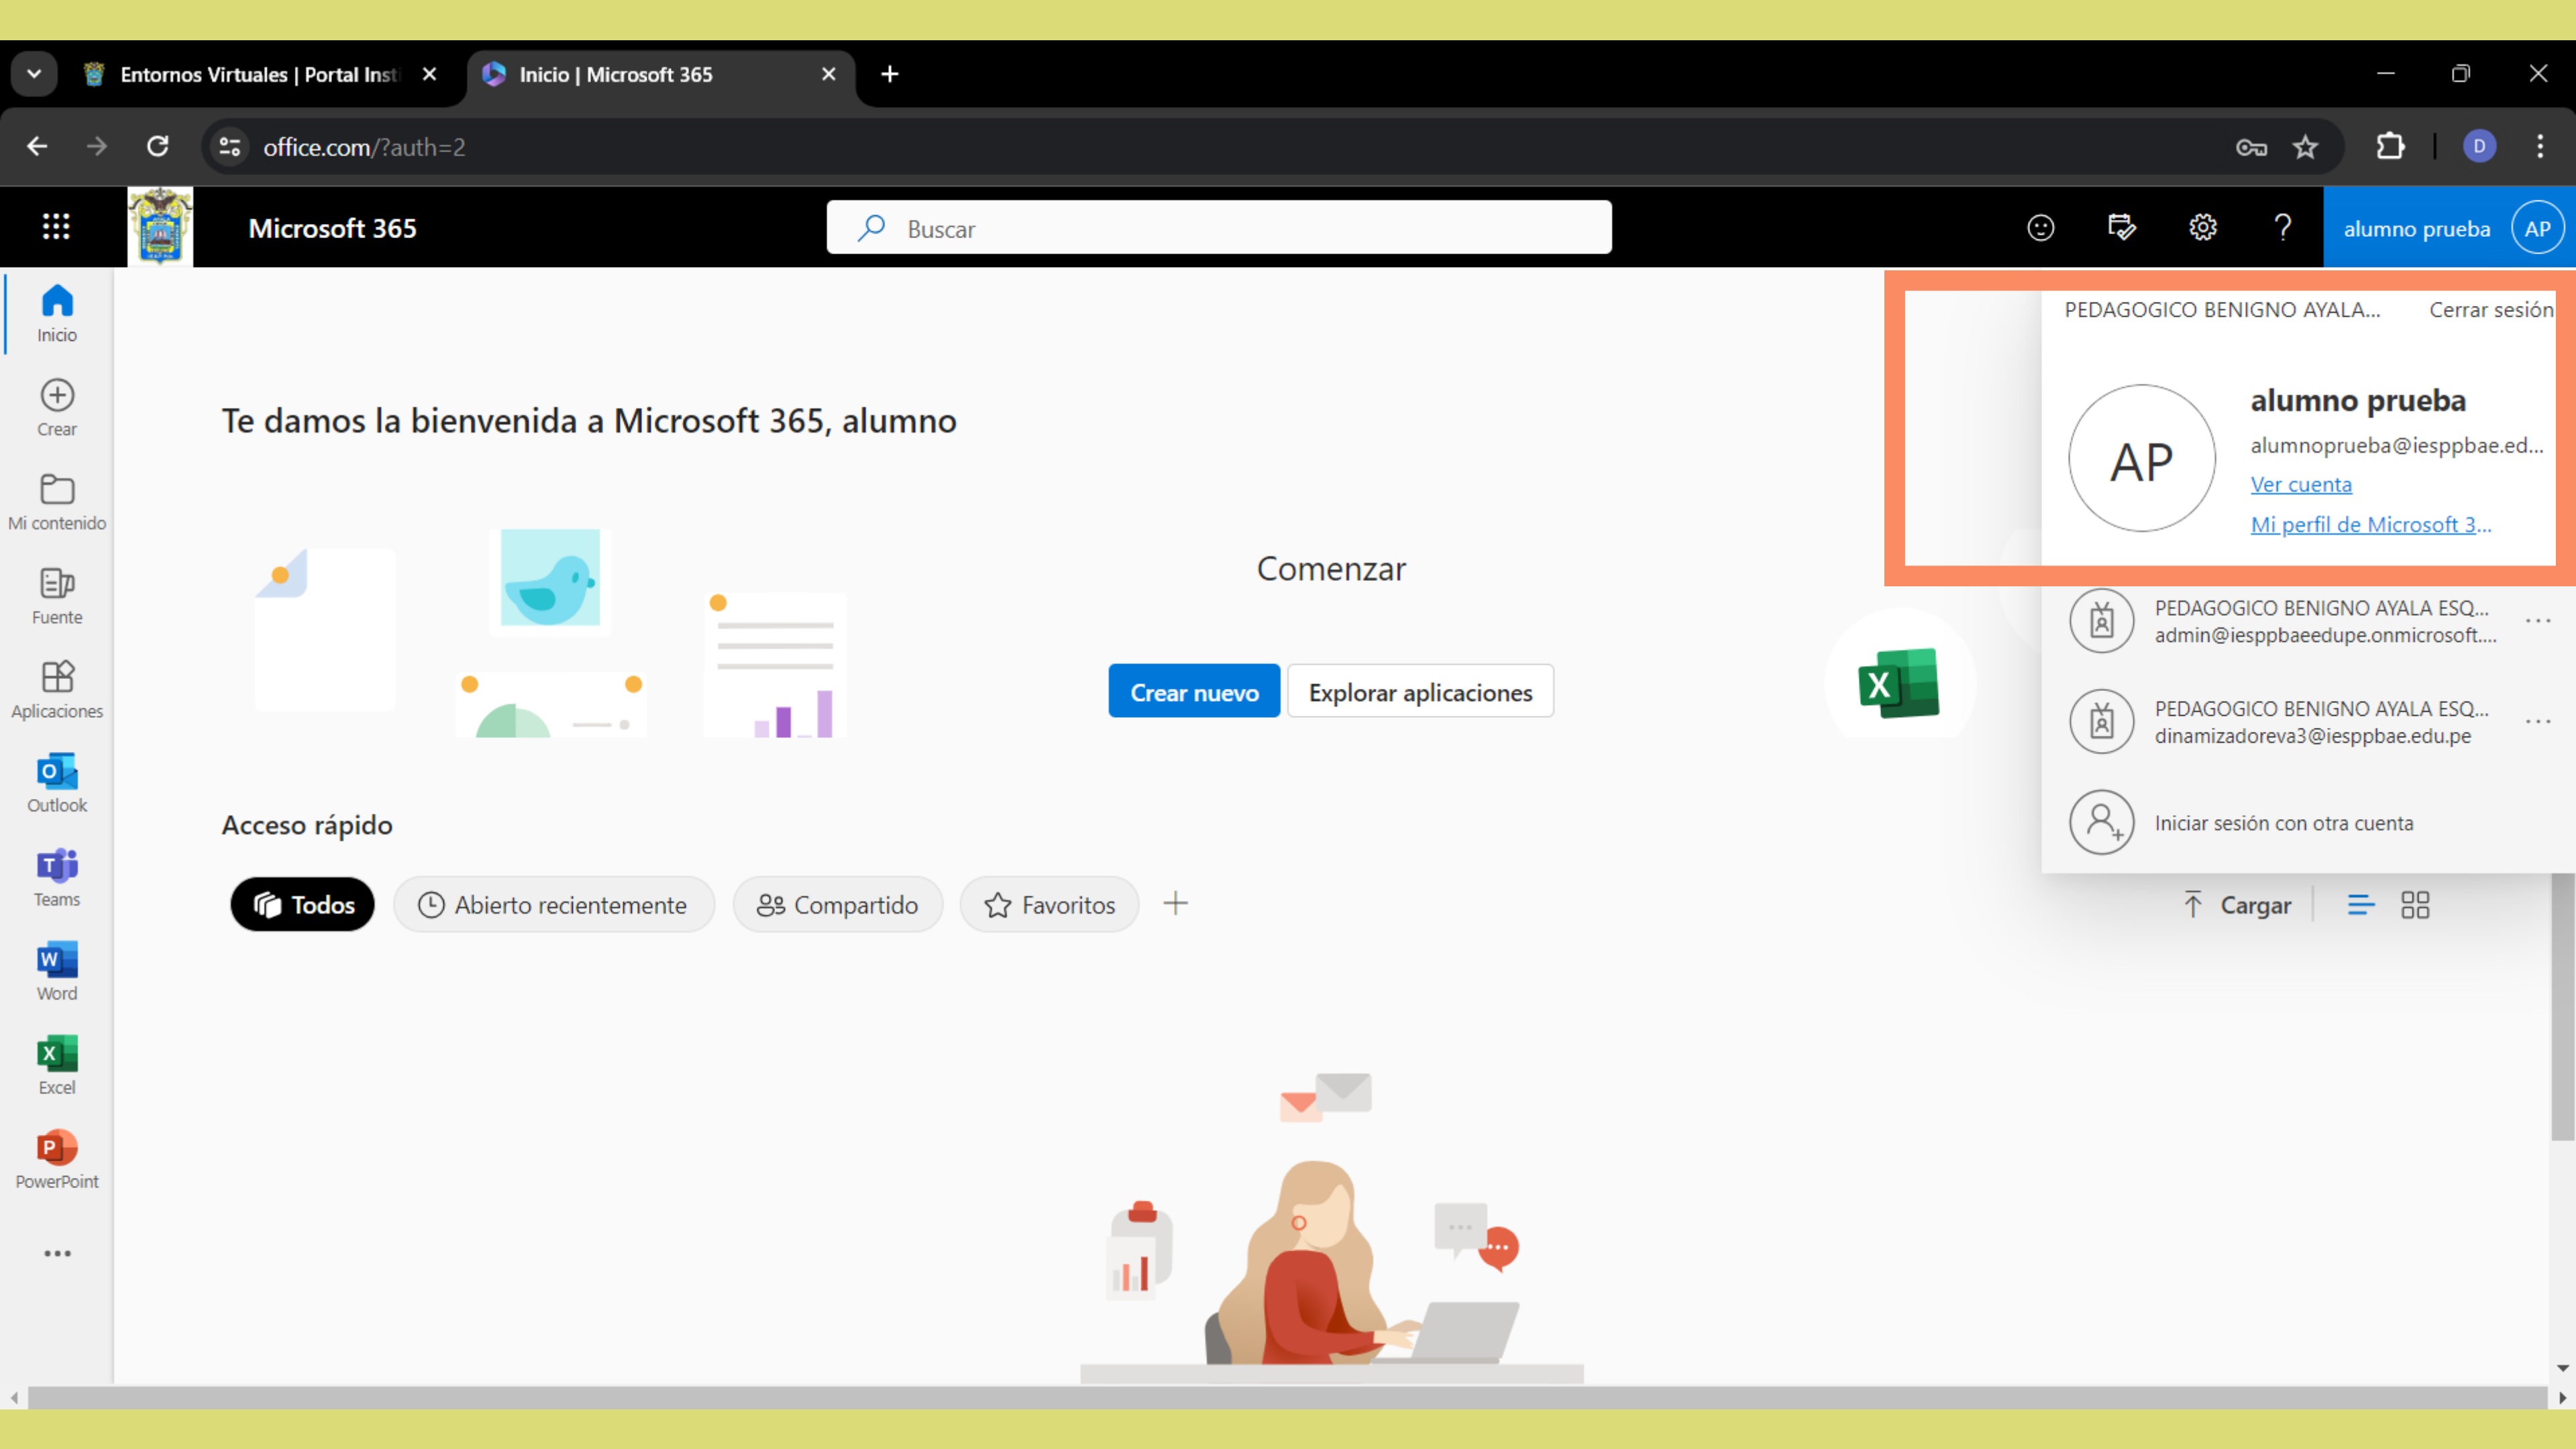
Entornos Virtuales | Portal Inst
Inicio | Microsoft 365

office.com/?auth=2

Microsoft 365

Buscar

alumno prueba AP

Inicio
Crear
Mi contenido
Fuente
Aplicaciones
Outlook
Teams
Word
Excel
PowerPoint
...

Te damos la bienvenida a Microsoft 365, alumno

Comenzar

Crear nuevo
Explorar aplicaciones

Acceso rápido

Todos
Abierto recientemente
Compartido
Favoritos
+

Cargar

PEDAGOGICO BENIGNO AYALA...
Cerrar sesión

AP
alumno prueba
alumnoprueba@iesppbae.ed...
Ver cuenta
Mi perfil de Microsoft 3...

PEDAGOGICO BENIGNO AYALA ESQ...
admin@iesppbaeedupe.onmicrosoft....

PEDAGOGICO BENIGNO AYALA ESQ...
dinamizadoreva3@iesppbae.edu.pe

Iniciar sesión con otra cuenta